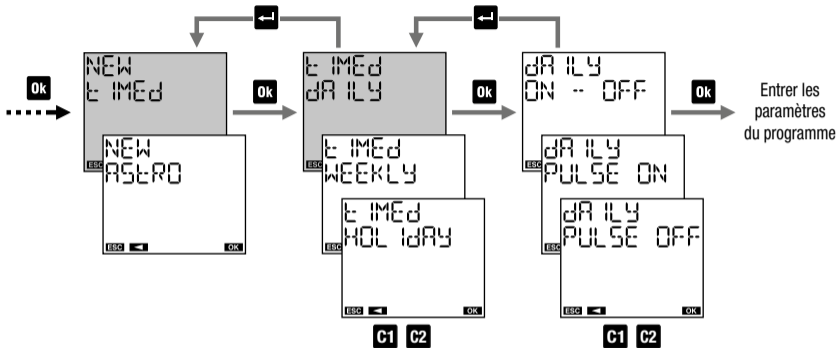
Ok

NEW
t IMEd

ESC

NEW
AStRO

ESC ◄ OK

Ok

t IMEd
dA ILY

t IMEd
WEEKLY

t IMEd
HOL IdAY

ESC ◄ OK

C1 C2

Ok

dA ILY
ON -- OFF

dA ILY
PULSE ON

dA ILY
PULSE OFF

ESC ◄ OK

C1 C2

Ok

Entrer les paramètres du programme